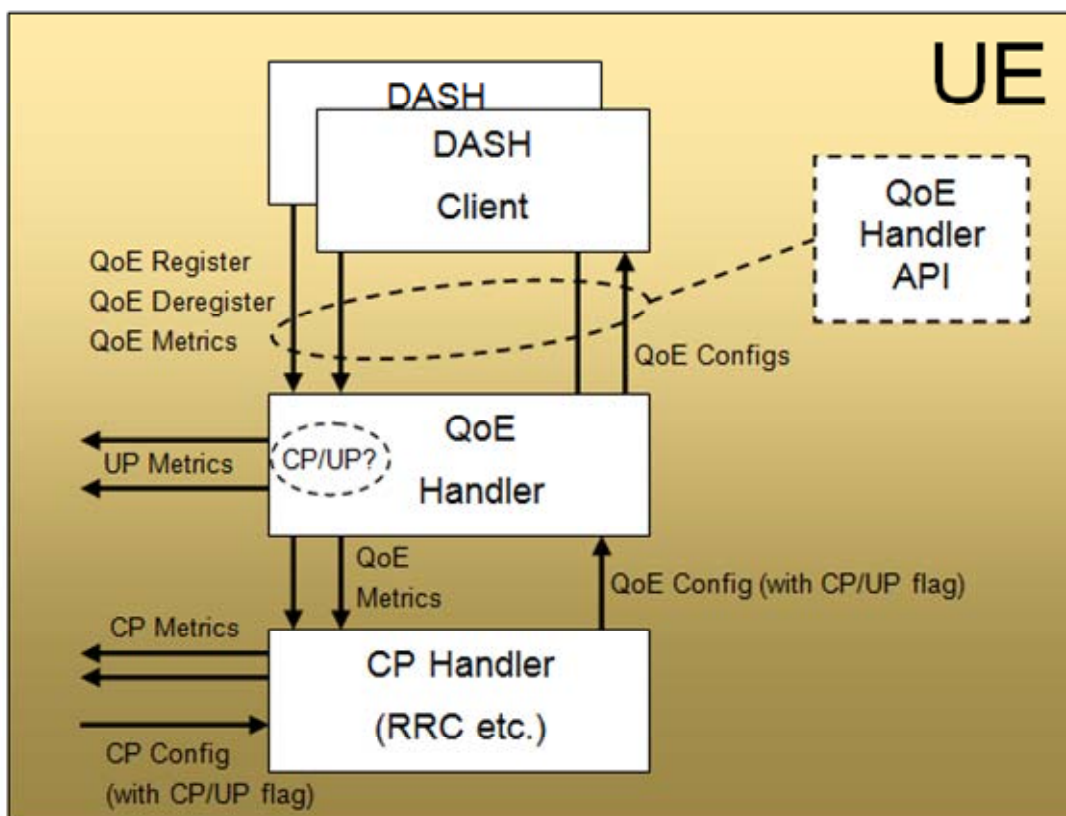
UE

DASH

DASH

Client

QoE Handler API

QoE Register
QoE Deregister
QoE Metrics

QoE Configs

UP Metrics

CP/UP?

QoE Handler

QoE Metrics

QoE Config (with CP/UP flag)

CP Metrics

CP Handler

(RRC etc.)

CP Config (with CP/UP flag)